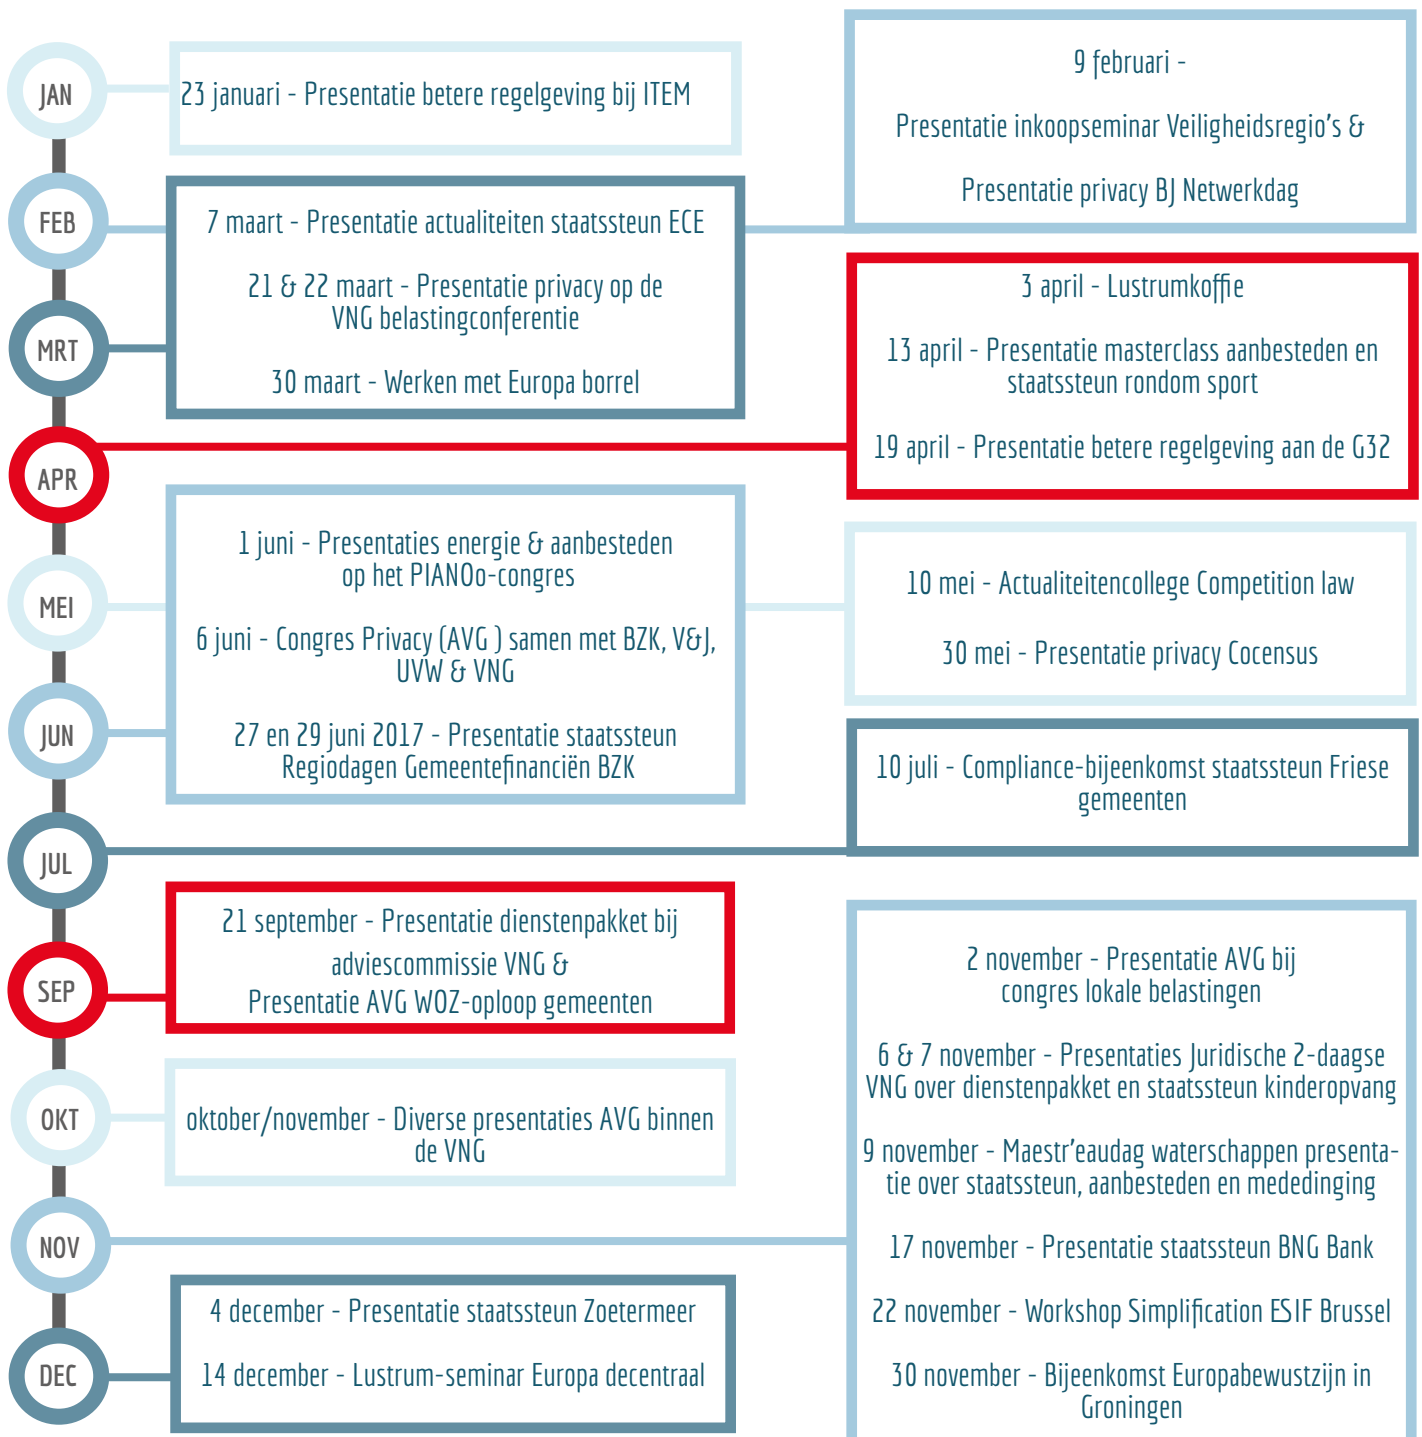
JAN

23 januari - Presentatie betere regelgeving bij ITEM

9 februari -

Presentatie inkoopseminar Veiligheidsregio's &

Presentatie privacy BJ Netwerkdag

FEB

7 maart - Presentatie actualiteiten staatssteun ECE

21 & 22 maart - Presentatie privacy op de VNG belastingconferentie

30 maart - Werken met Europa borrel

MRT

3 april - Lustrumkoffie

13 april - Presentatie masterclass aanbesteden en staatssteun rondom sport

19 april - Presentatie betere regelgeving aan de G32

APR

1 juni - Presentaties energie & aanbesteden op het PIANOo-congres

6 juni - Congres Privacy (AVG ) samen met BZK, V&J, UVW & VNG

27 en 29 juni 2017 - Presentatie staatssteun Regiodagen Gemeentefinanciën BZK

MEI

10 mei - Actualiteitencollege Competition law

30 mei - Presentatie privacy Cocensus

JUN

10 juli - Compliance-bijeenkomst staatssteun Friese gemeenten

JUL

21 september - Presentatie dienstenpakket bij adviescommissie VNG &
Presentatie AVG WOZ-oploop gemeenten

SEP

2 november - Presentatie AVG bij congres lokale belastingen

6 & 7 november - Presentaties Juridische 2-daagse VNG over dienstenpakket en staatssteun kinderopvang

9 november - Maestr'eaudag waterschappen presentatie over staatssteun, aanbesteden en mededinging

17 november - Presentatie staatssteun BNG Bank

22 november - Workshop Simplification ESIF Brussel

30 november - Bijeenkomst Europabewustzijn in Groningen

OKT

oktober/november - Diverse presentaties AVG binnen de VNG

NOV

4 december - Presentatie staatssteun Zoetermeer

14 december - Lustrum-seminar Europa decentraal

DEC